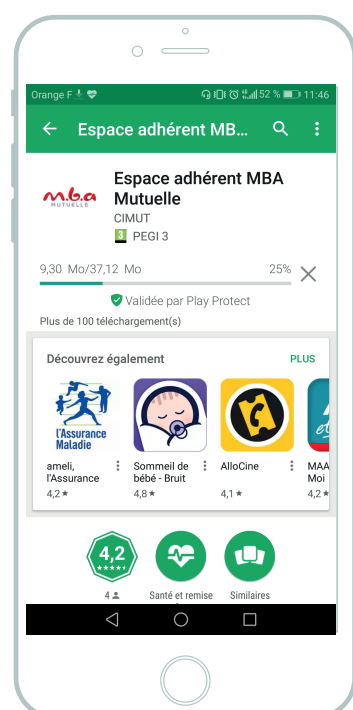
Orange F
52 % 11:46

Espace adhérent MB...

Espace adhérent MBA Mutuelle
CIMUT
3 PEGI 3

mba MUTUELLE

9,30 Mo/37,12 Mo
25%

Validée par Play Protect

Plus de 100 téléchargement(s)

Découvrez également
PLUS

l'Assurance Maladie
ameli, l'Assurance
4,2 ★

Sommeil de bébé - Bruit
4,8 ★

AlloCine
4,1 ★

MAA Moi
4,2 ★

4,2
★★★★★
4

Santé et remise

Similaires